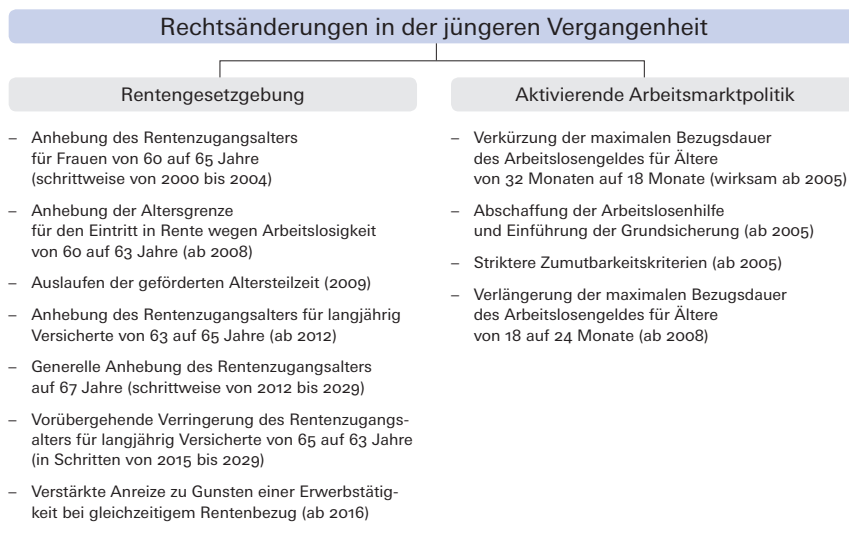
Rechtsänderungen in der jüngeren Vergangenheit

Rentengesetzgebung

– Anhebung des Rentenzugangsalters für Frauen von 60 auf 65 Jahre (schrittweise von 2000 bis 2004)

– Anhebung der Altersgrenze für den Eintritt in Rente wegen Arbeitslosigkeit von 60 auf 63 Jahre (ab 2008)

– Auslaufen der geförderten Altersteilzeit (2009)

– Anhebung des Rentenzugangsalters für langjährig Versicherte von 63 auf 65 Jahre (ab 2012)

– Generelle Anhebung des Rentenzugangsalters auf 67 Jahre (schrittweise von 2012 bis 2029)

– Vorübergehende Verringerung des Rentenzugangsalters für langjährig Versicherte von 65 auf 63 Jahre (in Schritten von 2015 bis 2029)

– Verstärkte Anreize zu Gunsten einer Erwerbstätigkeit bei gleichzeitigem Rentenbezug (ab 2016)

Aktivierende Arbeitsmarktpolitik

– Verkürzung der maximalen Bezugsdauer des Arbeitslosengeldes für Ältere von 32 Monaten auf 18 Monate (wirksam ab 2005)

– Abschaffung der Arbeitslosenhilfe und Einführung der Grundsicherung (ab 2005)

– Striktere Zumutbarkeitskriterien (ab 2005)

– Verlängerung der maximalen Bezugsdauer des Arbeitslosengeldes für Ältere von 18 auf 24 Monate (ab 2008)